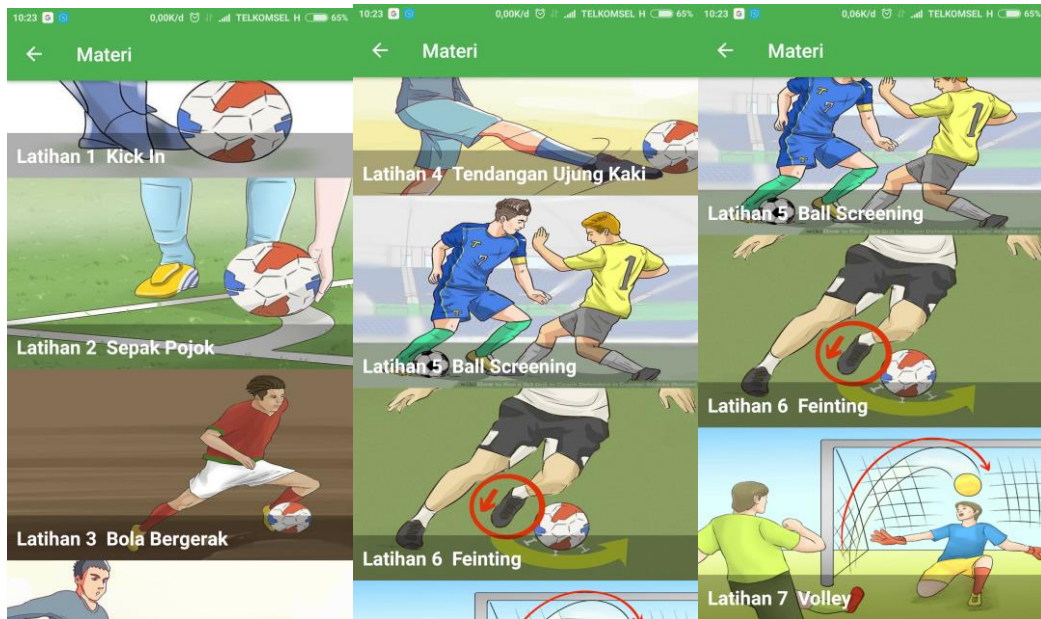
10:23 0,00K/d TELKOMSEL H 65%

Materi

Latihan 1 Kick In

Latihan 2 Sepak Pojok

Latihan 3 Bola Bergerak

10:23 0,00K/d TELKOMSEL H 65%

Materi

Latihan 4 Tendangan Ujung Kaki

Latihan 5 Ball Screening

Latihan 6 Feinting

10:23 0,06K/d TELKOMSEL H 65%

Materi

Latihan 5 Ball Screening

Latihan 6 Feinting

Latihan 7 Volley